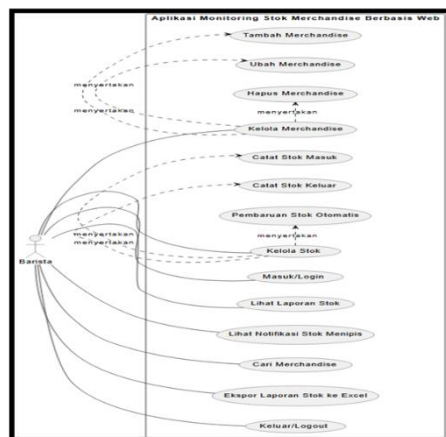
Aplikasi Monitoring Stok Merchandise Berbasis Web

Tambah Merchandise

Ubah Merchandise

menyertakan

menyertakan

Hapus Merchandise

menyertakan

Kelola Merchandise

Catat Stok Masuk

Catat Stok Keluar

Pembaruan Stok Otomatis

menyertakan

menyertakan

menyertakan

Kelola Stok

Bansta

Masuk/Login

Lihat Laporan Stok

Lihat Notifikasi Stok Menipis

Cari Merchandise

Ekspor Laporan Stok ke Excel

Keluar/Logout